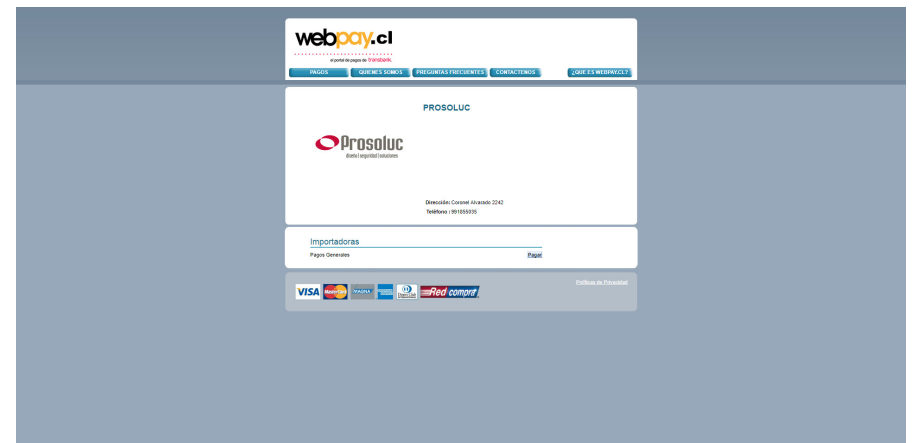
webpay.cl
el portal de pagos de transbank

PAGOS | QUIENES SOMOS | PREGUNTAS FRECUENTES | CONTACTENOS | ¿QUE ES WEBPAY.CL?

PROSOLUC

Prosoluc
diseño | seguridad | soluciones

Dirección: Coronel Alvarado 2242
Teléfono : 991855035

Importadoras

Pagos Generales

Pagar

Políticas de Privacidad

VISA MasterCard MAGNA Diners Club Redcompra